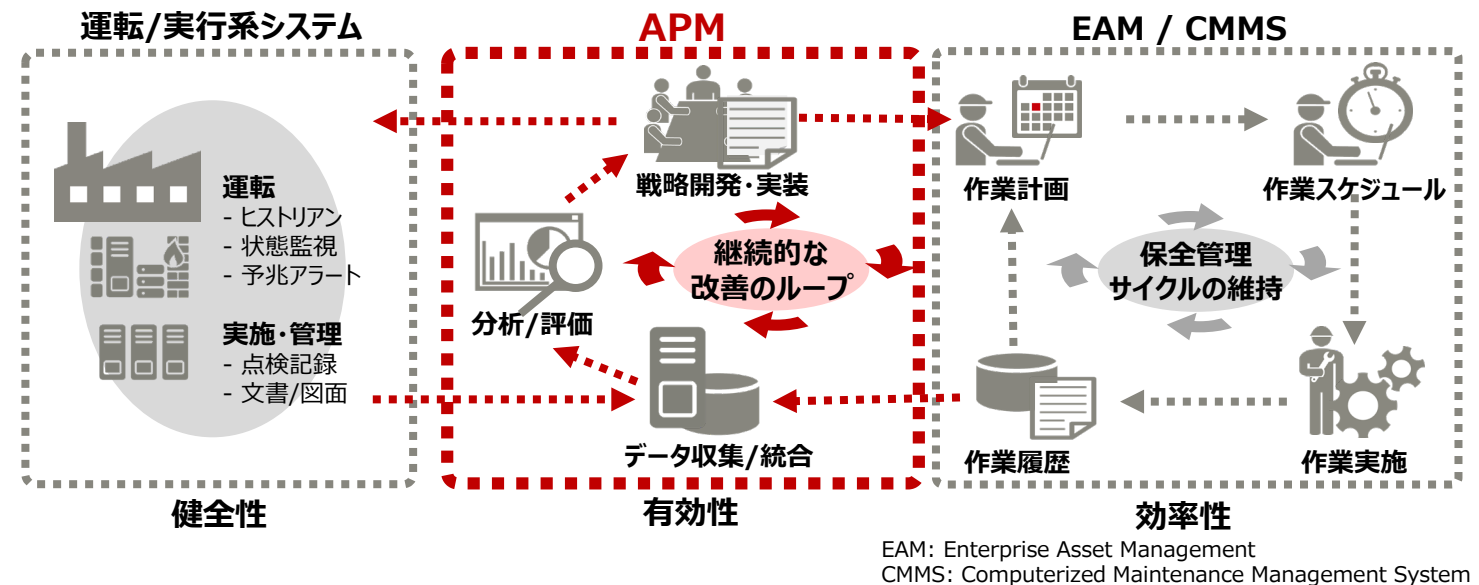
運転/実行系システム

運転
- ヒストリアン
- 状態監視
- 予兆アラート

実施・管理
- 点検記録
- 文書/図面

健全性

APM

戦略開発・実装

分析/評価

継続的な
改善のループ

データ収集/統合

有効性

EAM / CMMS

作業計画

作業スケジュール

保全管理
サイクルの維持

作業履歴

作業実施

効率性

EAM: Enterprise Asset Management
CMMS: Computerized Maintenance Management System